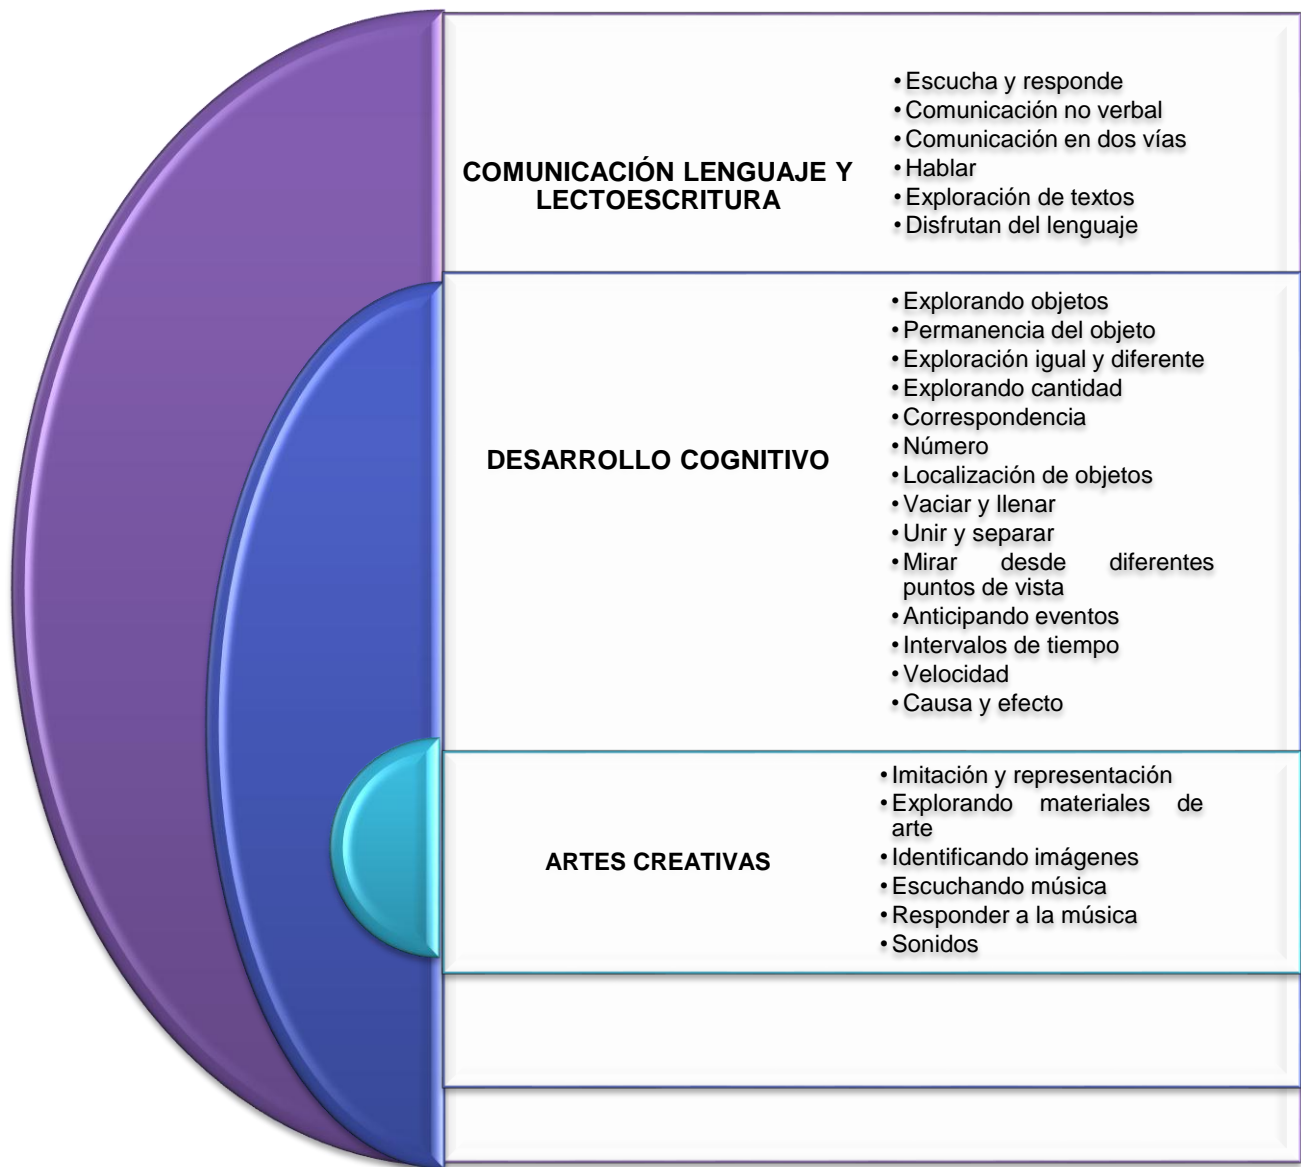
COMUNICACIÓN LENGUAJE Y LECTOESCRITURA

• Escucha y responde
• Comunicación no verbal
• Comunicación en dos vías
• Hablar
• Exploración de textos
• Disfrutan del lenguaje

DESARROLLO COGNITIVO

• Explorando objetos
• Permanencia del objeto
• Exploración igual y diferente
• Explorando cantidad
• Correspondencia
• Número
• Localización de objetos
• Vaciar y llenar
• Unir y separar
• Mirar desde diferentes puntos de vista
• Anticipando eventos
• Intervalos de tiempo
• Velocidad
• Causa y efecto

ARTES CREATIVAS

• Imitación y representación
• Explorando materiales de arte
• Identificando imágenes
• Escuchando música
• Responder a la música
• Sonidos